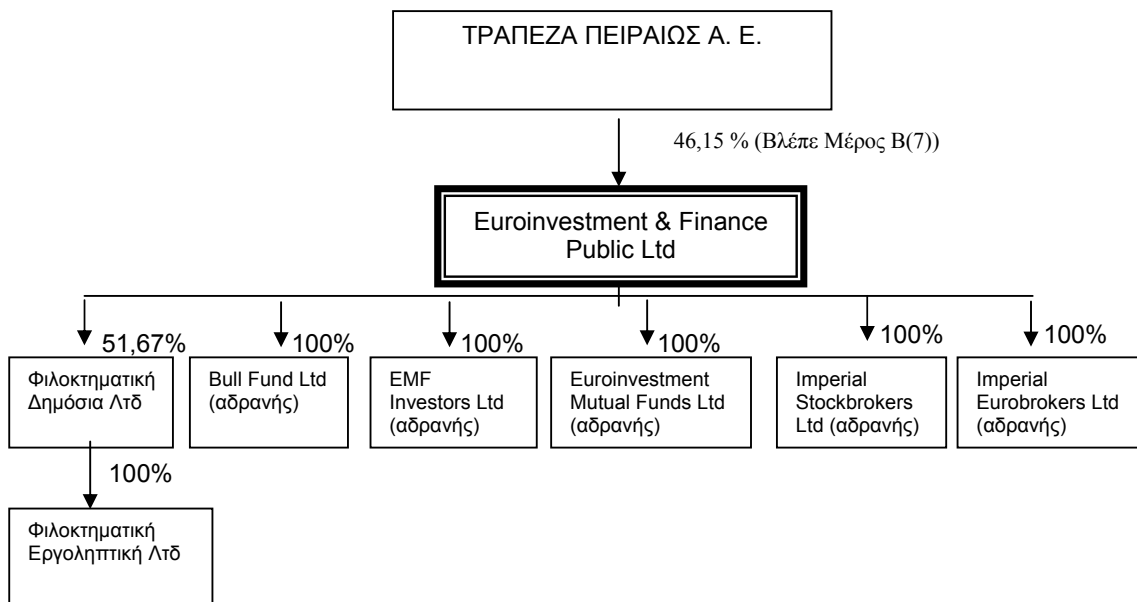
ΤΡΑΠΕΖΑ ΠΕΙΡΑΙΩΣ Α. Ε.

46,15 % (Βλέπε Μέρος Β(7))

Euroinvestment & Finance Public Ltd

51,67%
Φιλοκτηματική Δημόσια Λτδ

100%
Bull Fund Ltd (αδρανής)

100%
EMF Investors Ltd (αδρανής)

100%
Euroinvestment Mutual Funds Ltd (αδρανής)

100%
Imperial Stockbrokers Ltd (αδρανής)

100%
Imperial Eurobrokers Ltd (αδρανής)

100%
Φιλοκτηματική Εργοληπτική Λτδ